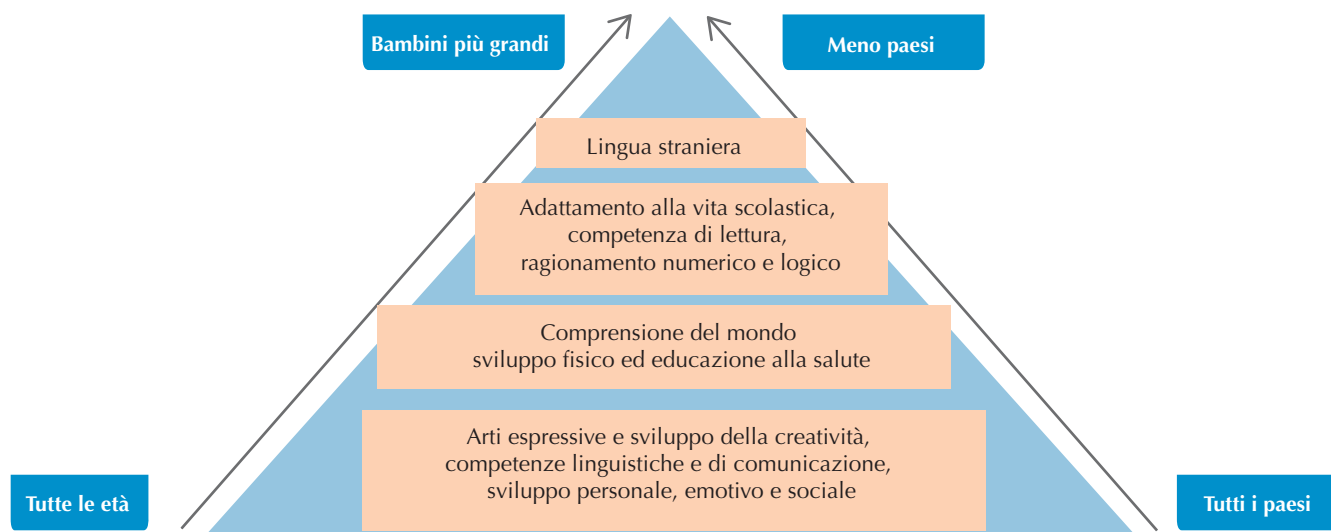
Bambini più grandi

Meno paesi

Lingua straniera

Adattamento alla vita scolastica,
competenza di lettura,
ragionamento numerico e logico

Comprensione del mondo
sviluppo fisico ed educazione alla salute

Arti espressive e sviluppo della creatività,
competenze linguistiche e di comunicazione,
sviluppo personale, emotivo e sociale

Tutte le età

Tutti i paesi